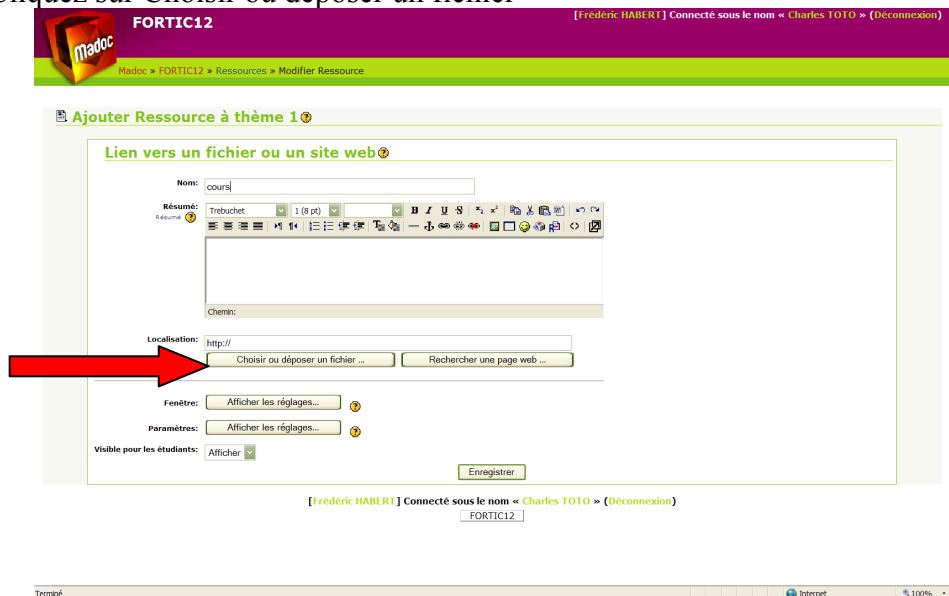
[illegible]quez sur Choisir ou déposer un fichier

Madoc

FORTIC12

[Frédéric HABERT] Connecté sous le nom « Charles TOTO » (Déconnexion)

Madoc » FORTIC12 » Ressources » Modifier Ressource

Ajouter Ressource à thème 1

Lien vers un fichier ou un site web

Nom: cours

Résumé:
Résumé

Trebuchet 1 (8 pt)

Chemin:

Localisation: http://

Choisir ou déposer un fichier ...

Rechercher une page web ...

Fenêtre: Afficher les réglages...

Paramètres: Afficher les réglages...

Visible pour les étudiants: Afficher

Enregistrer

[Frédéric HABERT] Connecté sous le nom « Charles TOTO » (Déconnexion)

FORTIC12

Terminé

Internet

100%